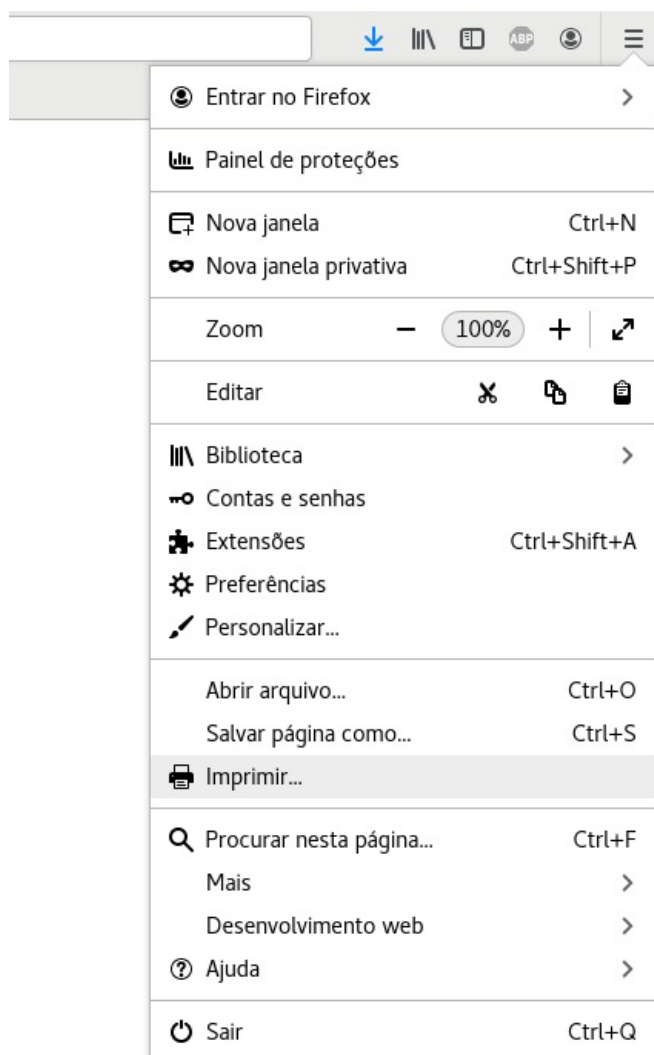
ABP

Entrar no Firefox

Painel de proteções

Nova janela Ctrl+N
Nova janela privativa Ctrl+Shift+P

Zoom − 100% +

Editar

Biblioteca
Contas e senhas
Extensões Ctrl+Shift+A
Preferências
Personalizar...

Abrir arquivo... Ctrl+O
Salvar página como... Ctrl+S
Imprimir...

Procurar nesta página... Ctrl+F
Mais
Desenvolvimento web
Ajuda

Sair Ctrl+Q